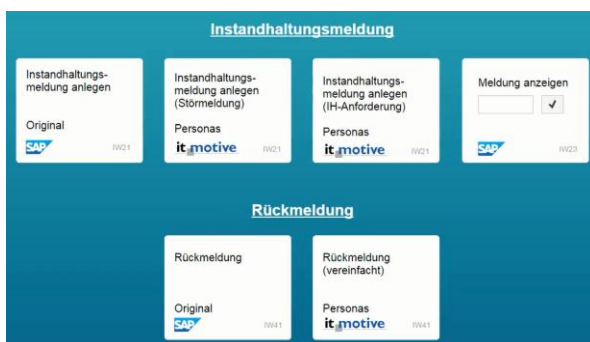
Instandhaltungsmeldung

Instandhaltungsmeldung anlegen

Original

SAP

IW21

Instandhaltungsmeldung anlegen (Störmeldung)

Personas

it motive

IW21

Instandhaltungsmeldung anlegen (IH-Anforderung)

Personas

it motive

IW21

Meldung anzeigen

✓

SAP

IW23

Rückmeldung

Rückmeldung

Original

SAP

IW41

Rückmeldung (vereinfacht)

Personas

it motive

IW41